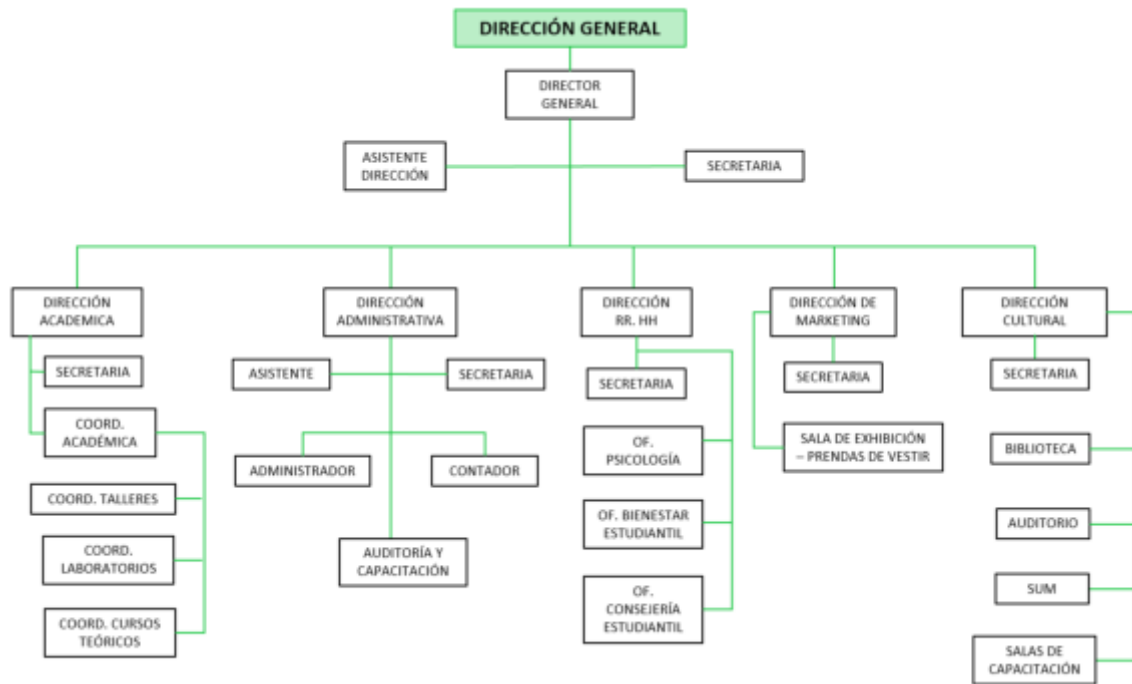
DIRECCIÓN GENERAL

DIRECTOR GENERAL

ASISTENTE DIRECCIÓN

SECRETARIA

DIRECCIÓN ACADEMICA

SECRETARIA

COORD. ACADÉMICA

COORD. TALLERES

COORD. LABORATORIOS

COORD. CURSOS TEÓRICOS

DIRECCIÓN ADMINISTRATIVA

ASISTENTE

SECRETARIA

ADMINISTRADOR

CONTADOR

AUDITORÍA Y CAPACITACIÓN

DIRECCIÓN RR. HH

SECRETARIA

OF. PSICOLOGÍA

OF. BIENESTAR ESTUDIANTIL

OF. CONSEJERÍA ESTUDIANTIL

DIRECCIÓN DE MARKETING

SECRETARIA

SALA DE EXHIBICIÓN – PRENDAS DE VESTIR

DIRECCIÓN CULTURAL

SECRETARIA

BIBLIOTECA

AUDITORIO

SUM

SALAS DE CAPACITACIÓN